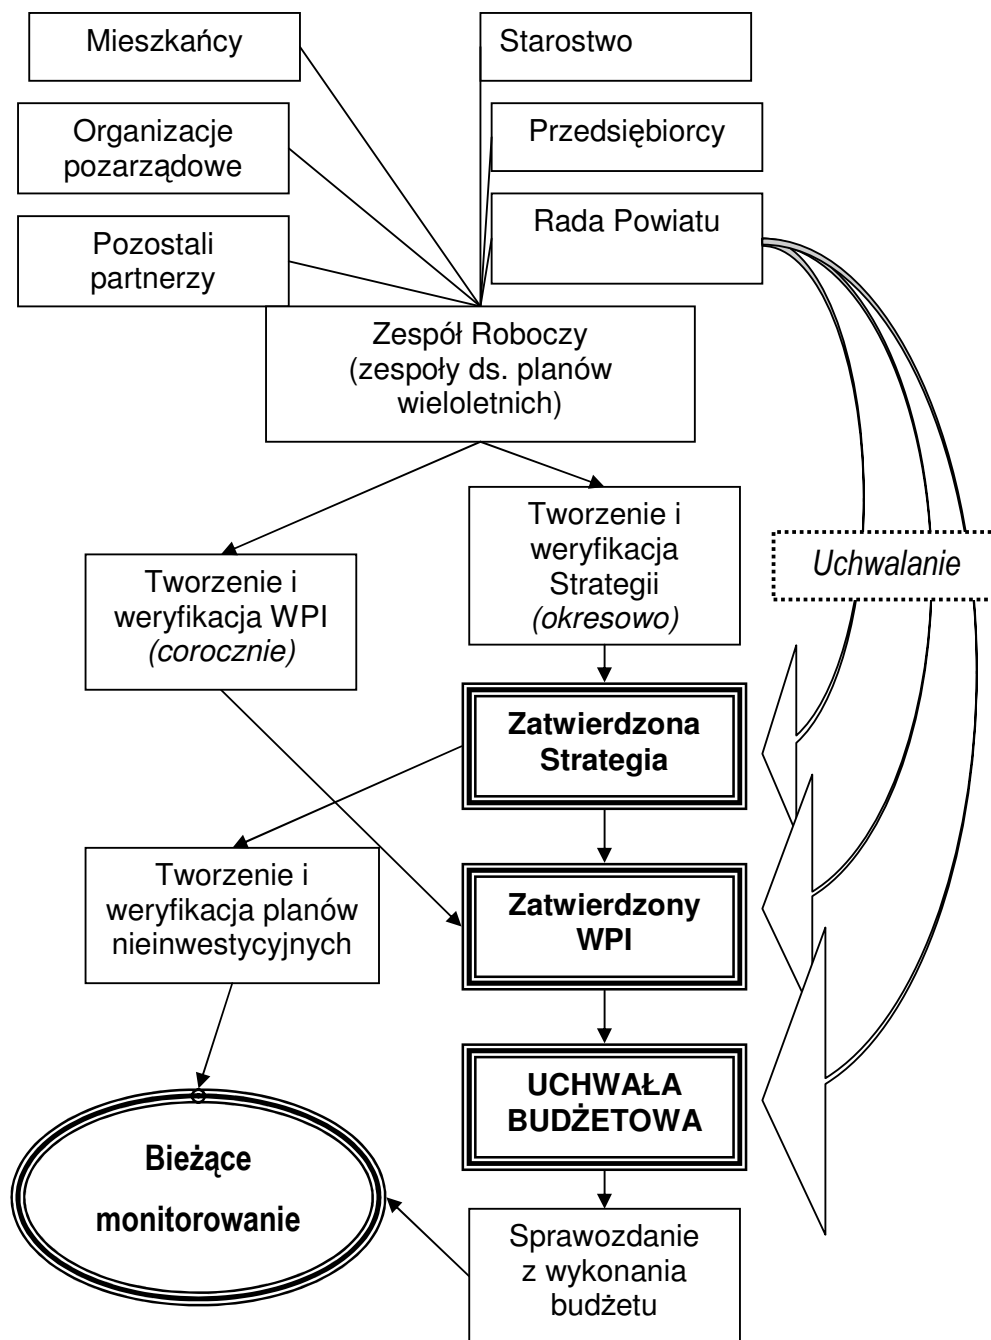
Mieszkańcy

Starostwo

Organizacje pozarządowe

Przedsiębiorcy

Rada Powiatu

Pozostali partnerzy

Zespół Roboczy (zespoły ds. planów wieloletnich)

Tworzenie i weryfikacja Strategii *(okresowo)*

Uchwalanie

Tworzenie i weryfikacja WPI *(corocznie)*

**Zatwierdzona Strategia**

Tworzenie i weryfikacja planów nieinwestycyjnych

**Zatwierdzony WPI**

**UCHWAŁA BUDŻETOWA**

**Bieżące monitorowanie**

Sprawozdanie z wykonania budżetu